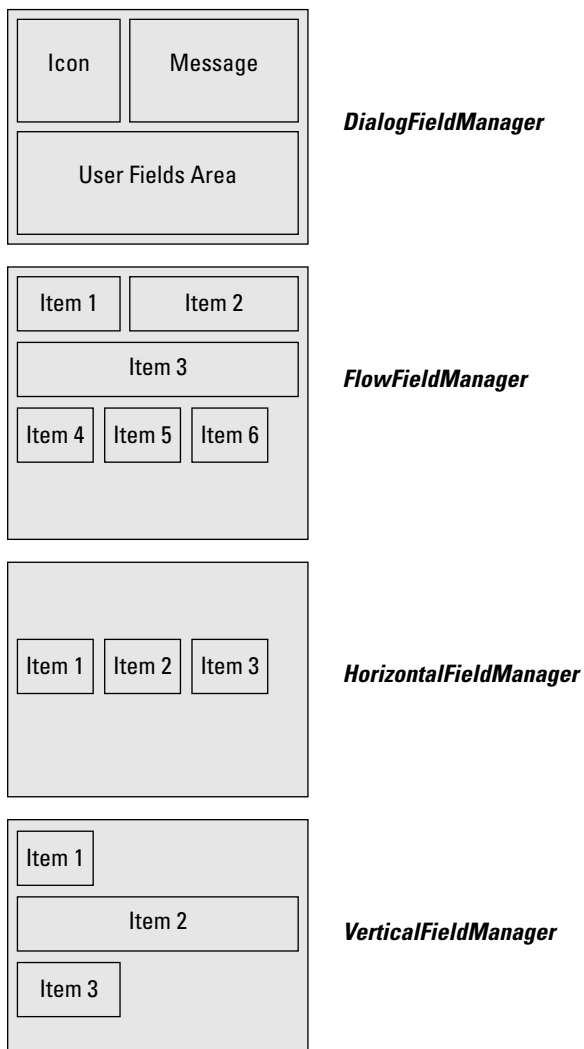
Icon

Message

User Fields Area

*DialogFieldManager*

Item 1

Item 2

Item 3

Item 4

Item 5

Item 6

*FlowFieldManager*

Item 1

Item 2

Item 3

*HorizontalFieldManager*

Item 1

Item 2

Item 3

*VerticalFieldManager*